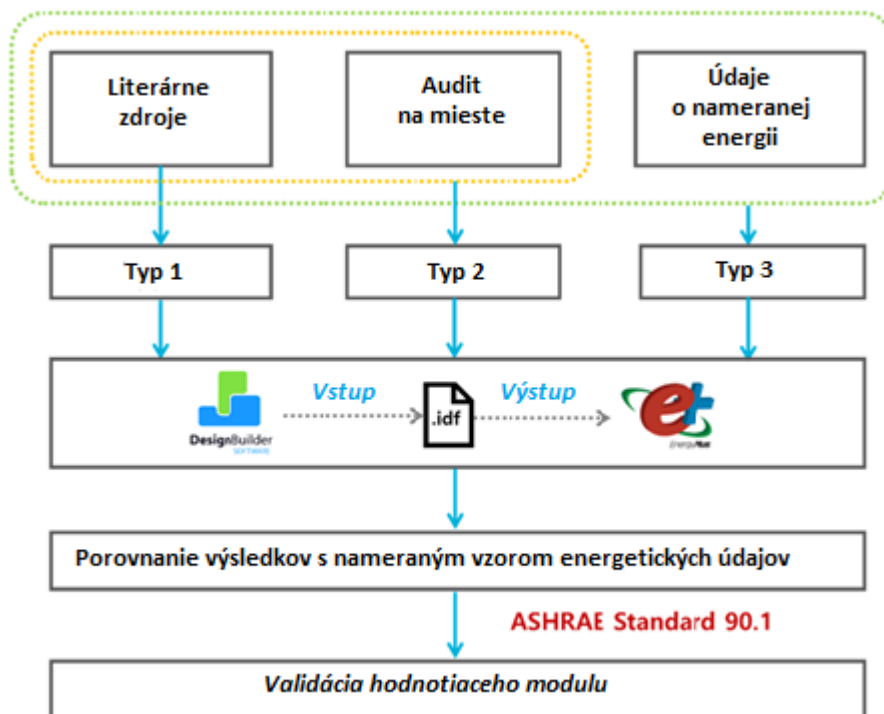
Literárne zdroje

Audit na mieste

Údaje o nameranej energii

Typ 1

Typ 2

Typ 3

DesignBuilder SOFTWARE

Vstup

.idf

Výstup

energyPlus

Porovnanie výsledkov s nameraným vzorom energetických údajov

ASHRAE Standard 90.1

Validácia hodnotiaceho modulu